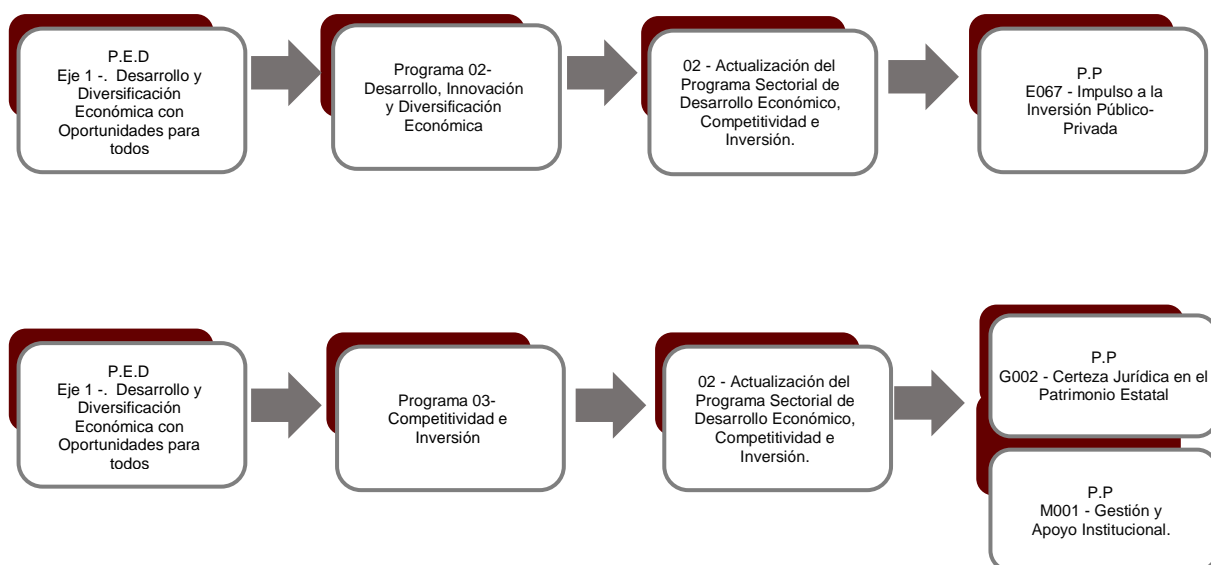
P.E.D
Eje 1 -. Desarrollo y Diversificación Económica con Oportunidades para todos

Programa 02- Desarrollo, Innovación y Diversificación Económica

02 - Actualización del Programa Sectorial de Desarrollo Económico, Competitividad e Inversión.

P.P
E067 - Impulso a la Inversión Público-Privada

P.E.D
Eje 1 -. Desarrollo y Diversificación Económica con Oportunidades para todos

Programa 03- Competitividad e Inversión

02 - Actualización del Programa Sectorial de Desarrollo Económico, Competitividad e Inversión.

P.P
G002 - Certeza Jurídica en el Patrimonio Estatal

P.P
M001 - Gestión y Apoyo Institucional.